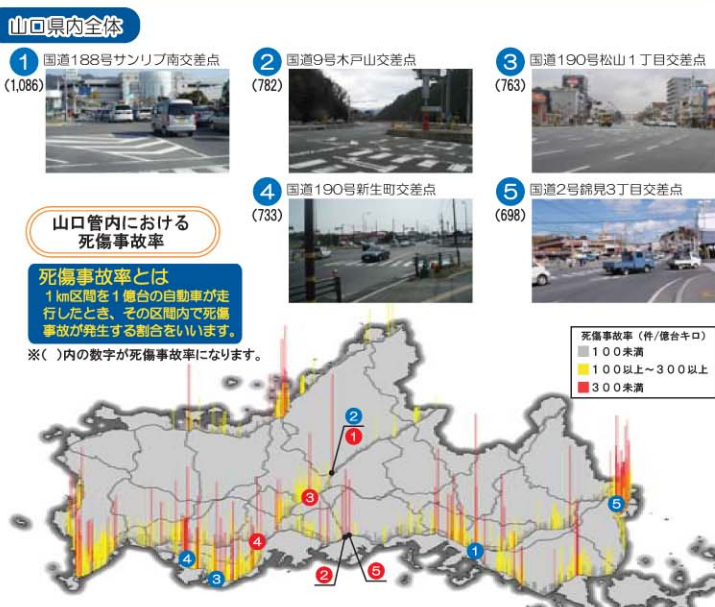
山口県内全体

1 国道188号サンリブ南交差点
(1,086)

2 国道9号木戸山交差点
(782)

3 国道190号松山１丁目交差点
(763)

4 国道190号新生町交差点
(733)

5 国道2号錦見3丁目交差点
(698)

山口管内における
死傷事故率

死傷事故率とは
１㎞区間を１億台の自動車が走行したとき、その区間内で死傷事故が発生する割合をいいます。

※(　)内の数字が死傷事故率になります。

死傷事故率（件/億台キロ）
１００未満
１００以上～３００以上
３００未満

2
1
3
5
4
4
3
2
5
1